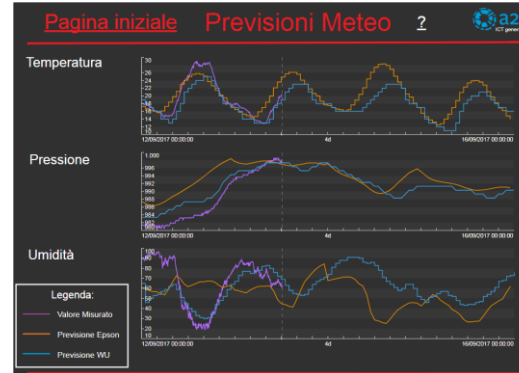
Pagina iniziale Previsioni Meteo ?

a2
ICT gener

Temperatura

30
28
26
24
22
20
18
16
14
12
10

12/09/2017 00:00:00
4d
16/09/2017 00:00:00

Pressione

1.000
996
994
992
990
988
986
984
982
980

12/09/2017 00:00:00
4d
16/09/2017 00:00:00

Umidità

100
90
80
70
60
50
40
30
20
10

12/09/2017 00:00:00
4d
16/09/2017 00:00:00

Legenda:
Valore Misurato
Previsione Epson
Previsione WU